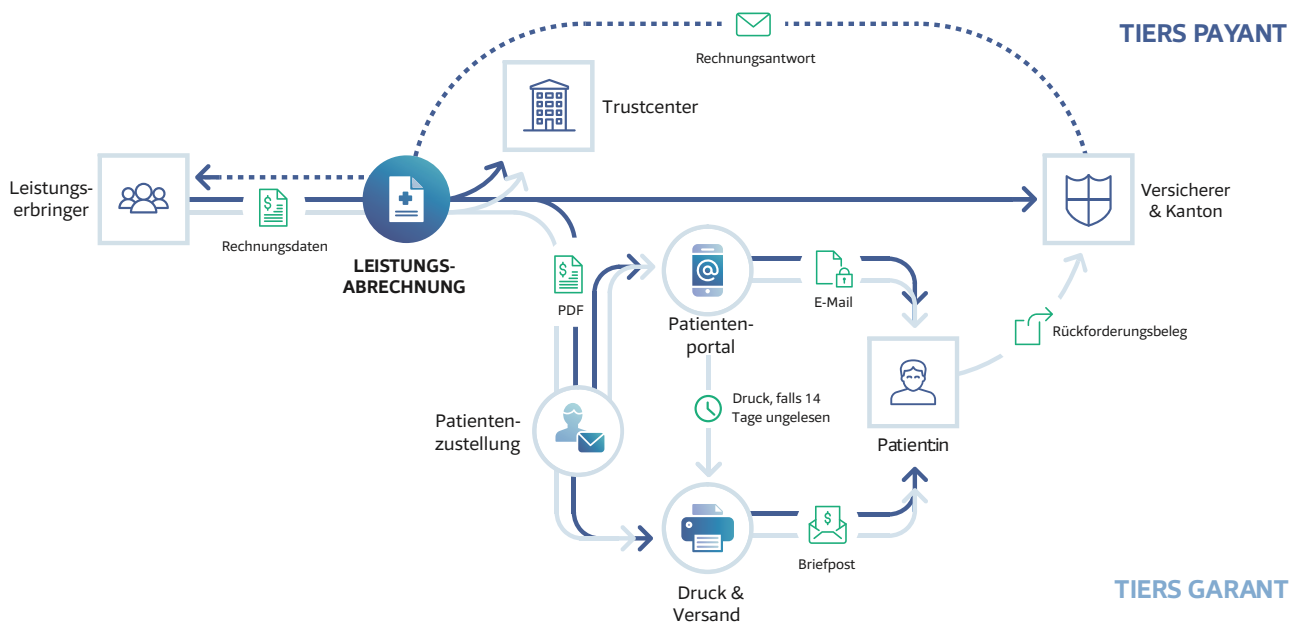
TIERS PAYANT

Rechnungsantwort

Trustcenter

Leistungserbringer

Rechnungsdaten

LEISTUNGS-ABRECHNUNG

Versicherer & Kanton

PDF

Patientenportal

E-Mail

Rückforderungsbeleg

Druck, falls 14 Tage ungelesen

Patientenzustellung

Patient:in

Briefpost

Druck & Versand

TIERS GARANT